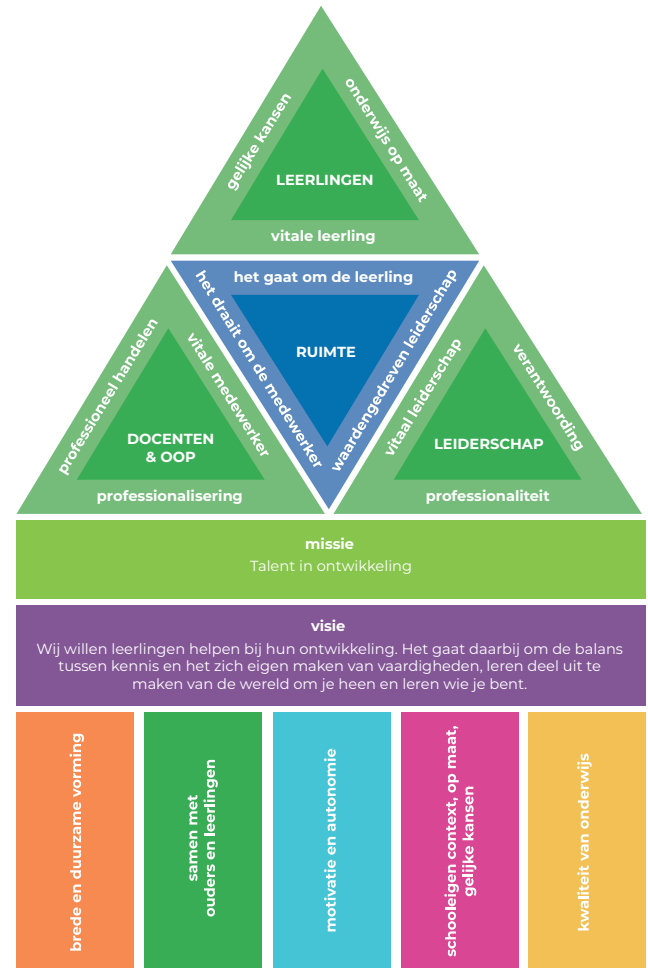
gelijke kansen

onderwijs op maat

LEERLINGEN

vitale leerling

het gaat om de leerling

het draait om de medewerker

RUIMTE

waardengedreven leiderschap

professioneel handelen

vitale medewerker

DOCENTEN & OOP

professionalisering

vitaal leiderschap

verantwoording

LEIDERSCHAP

professionaliteit

missie
Talent in ontwikkeling

visie
Wij willen leerlingen helpen bij hun ontwikkeling. Het gaat daarbij om de balans tussen kennis en het zich eigen maken van vaardigheden, leren deel uit te maken van de wereld om je heen en leren wie je bent.

brede en duurzame vorming

samen met ouders en leerlingen

motivatie en autonomie

schooleigen context, op maat, gelijke kansen

kwaliteit van onderwijs